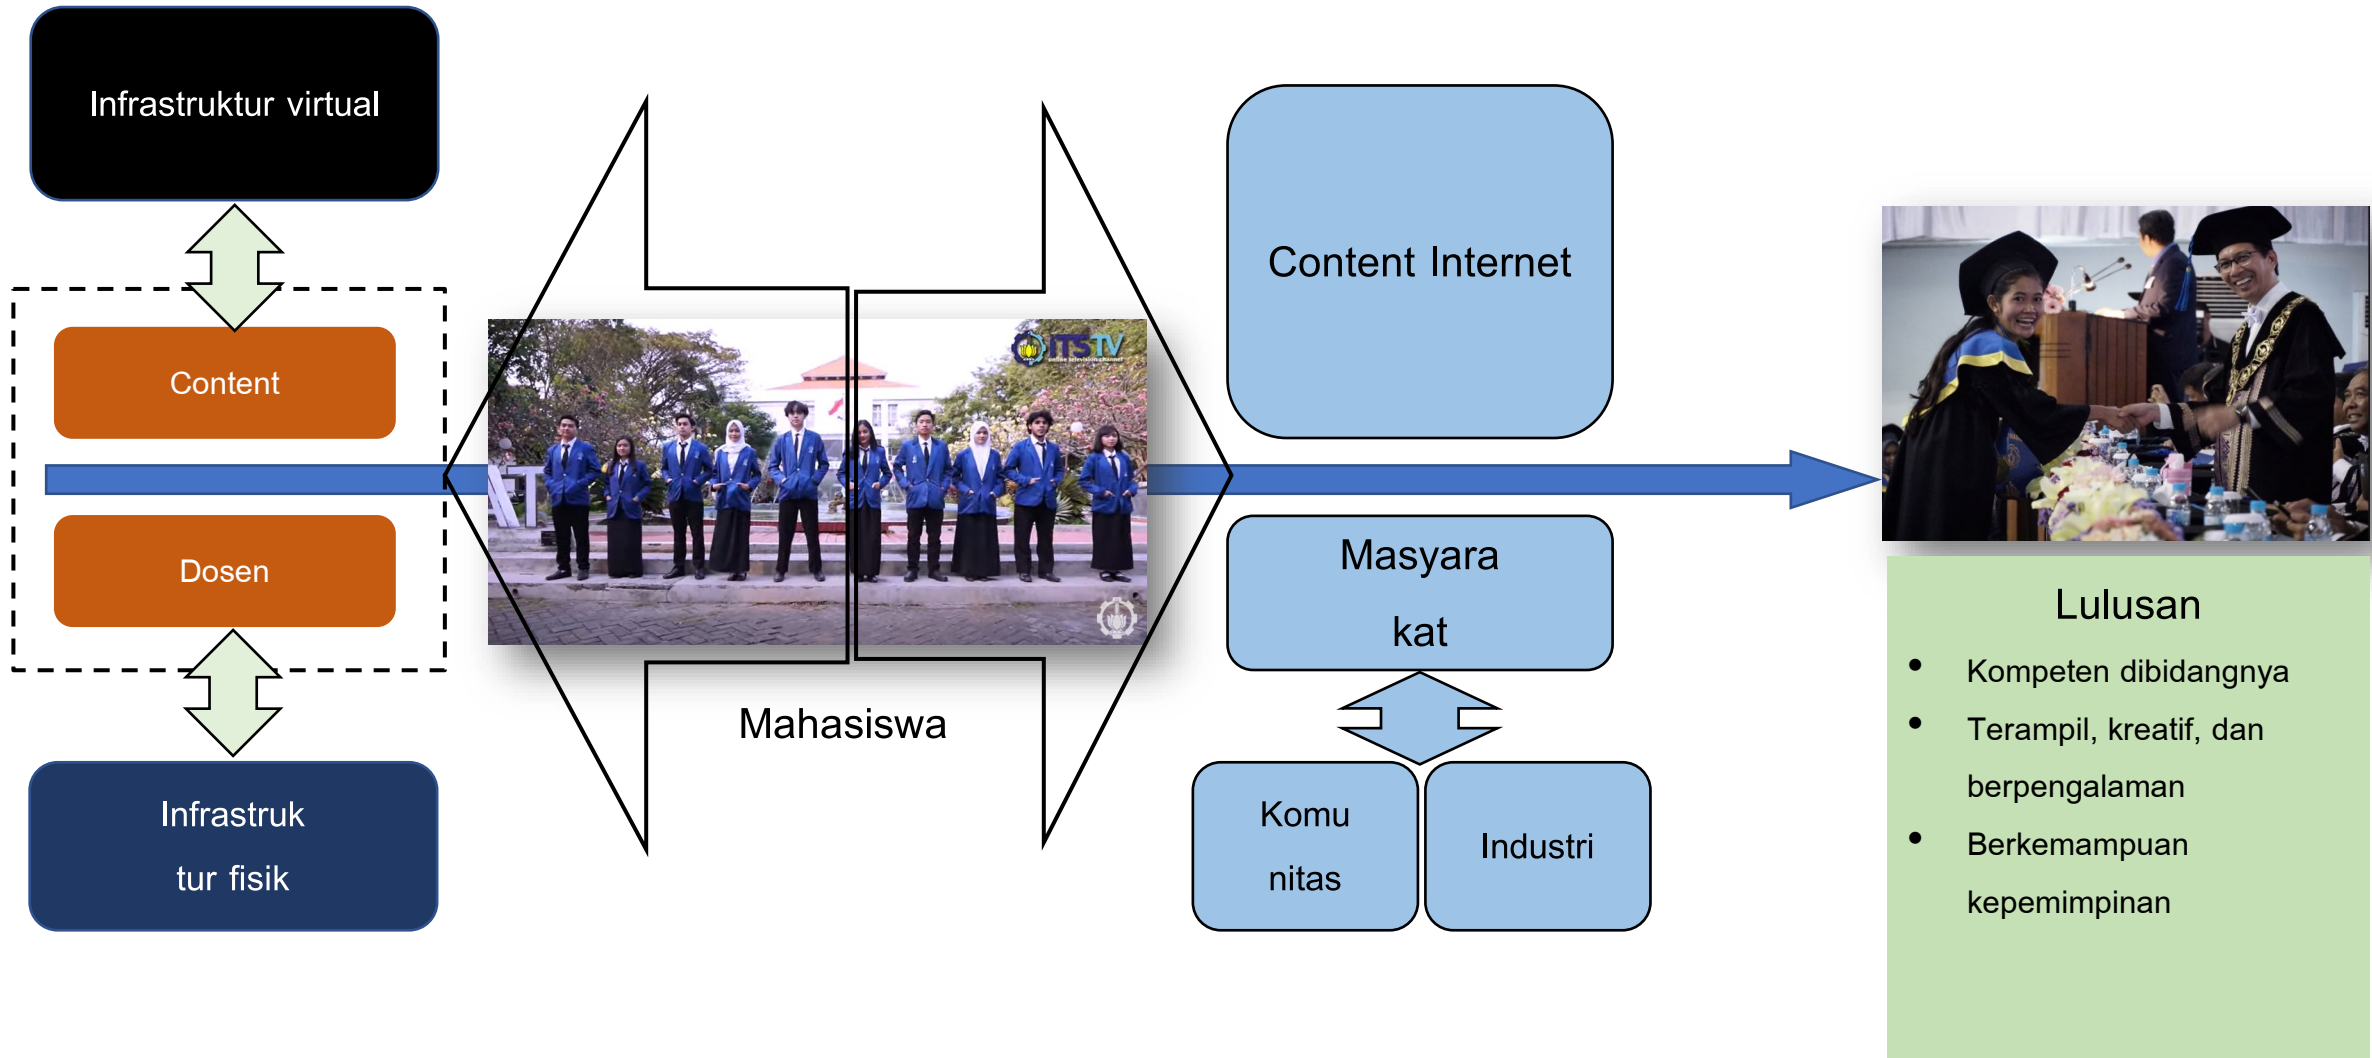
Infrastruktur virtual

Content

Dosen

Infrastruktur fisik

ITS TV

Mahasiswa

Content Internet

Masyarakat

Komunitas

Industri

Lulusan

- Kompeten dibidangnya
- Terampil, kreatif, dan berpengalaman
- Berkemampuan kepemimpinan